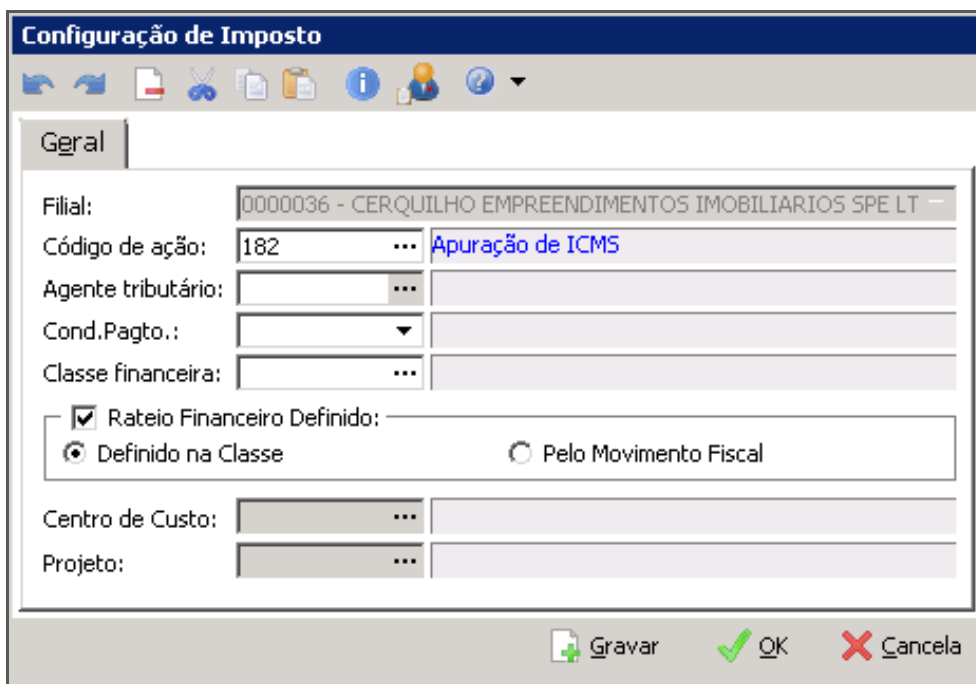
Configuração de Imposto

Geral

Filial: 0000036 - CERQUILHO EMPREENDIMENTOS IMOBILIARIOS SPE LT

Código de ação: 182 ··· Apuração de ICMS

Agente tributário: ···

Cond.Pagto.:

Classe financeira: ···

Rateio Financeiro Definido:

Definido na Classe

Pelo Movimento Fiscal

Centro de Custo: ···

Projeto: ···

Gravar OK Cancela